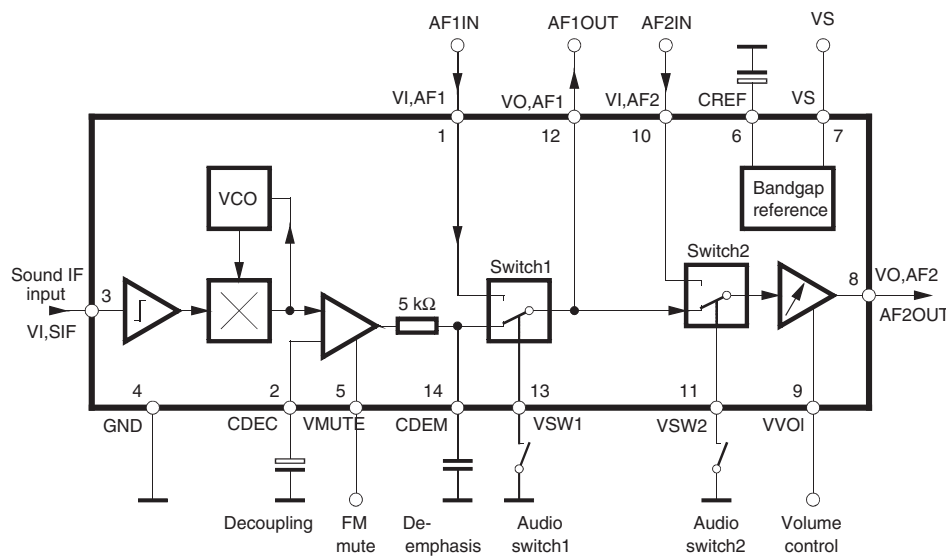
AF1IN
AF1OUT
AF2IN
VS
VI,AF1
VO,AF1
VI,AF2
CREF
VS
1
12
10
6
7
VCO
Bandgap reference
Switch1
Switch2
Sound IF input
3
VI,SIF
5 kΩ
8
VO,AF2
AF2OUT
4
2
5
14
13
11
9
GND
CDEC
VMUTE
CDEM
VSW1
VSW2
VVOl
Decoupling
FM mute
De-emphasis
Audio switch1
Audio switch2
Volume control